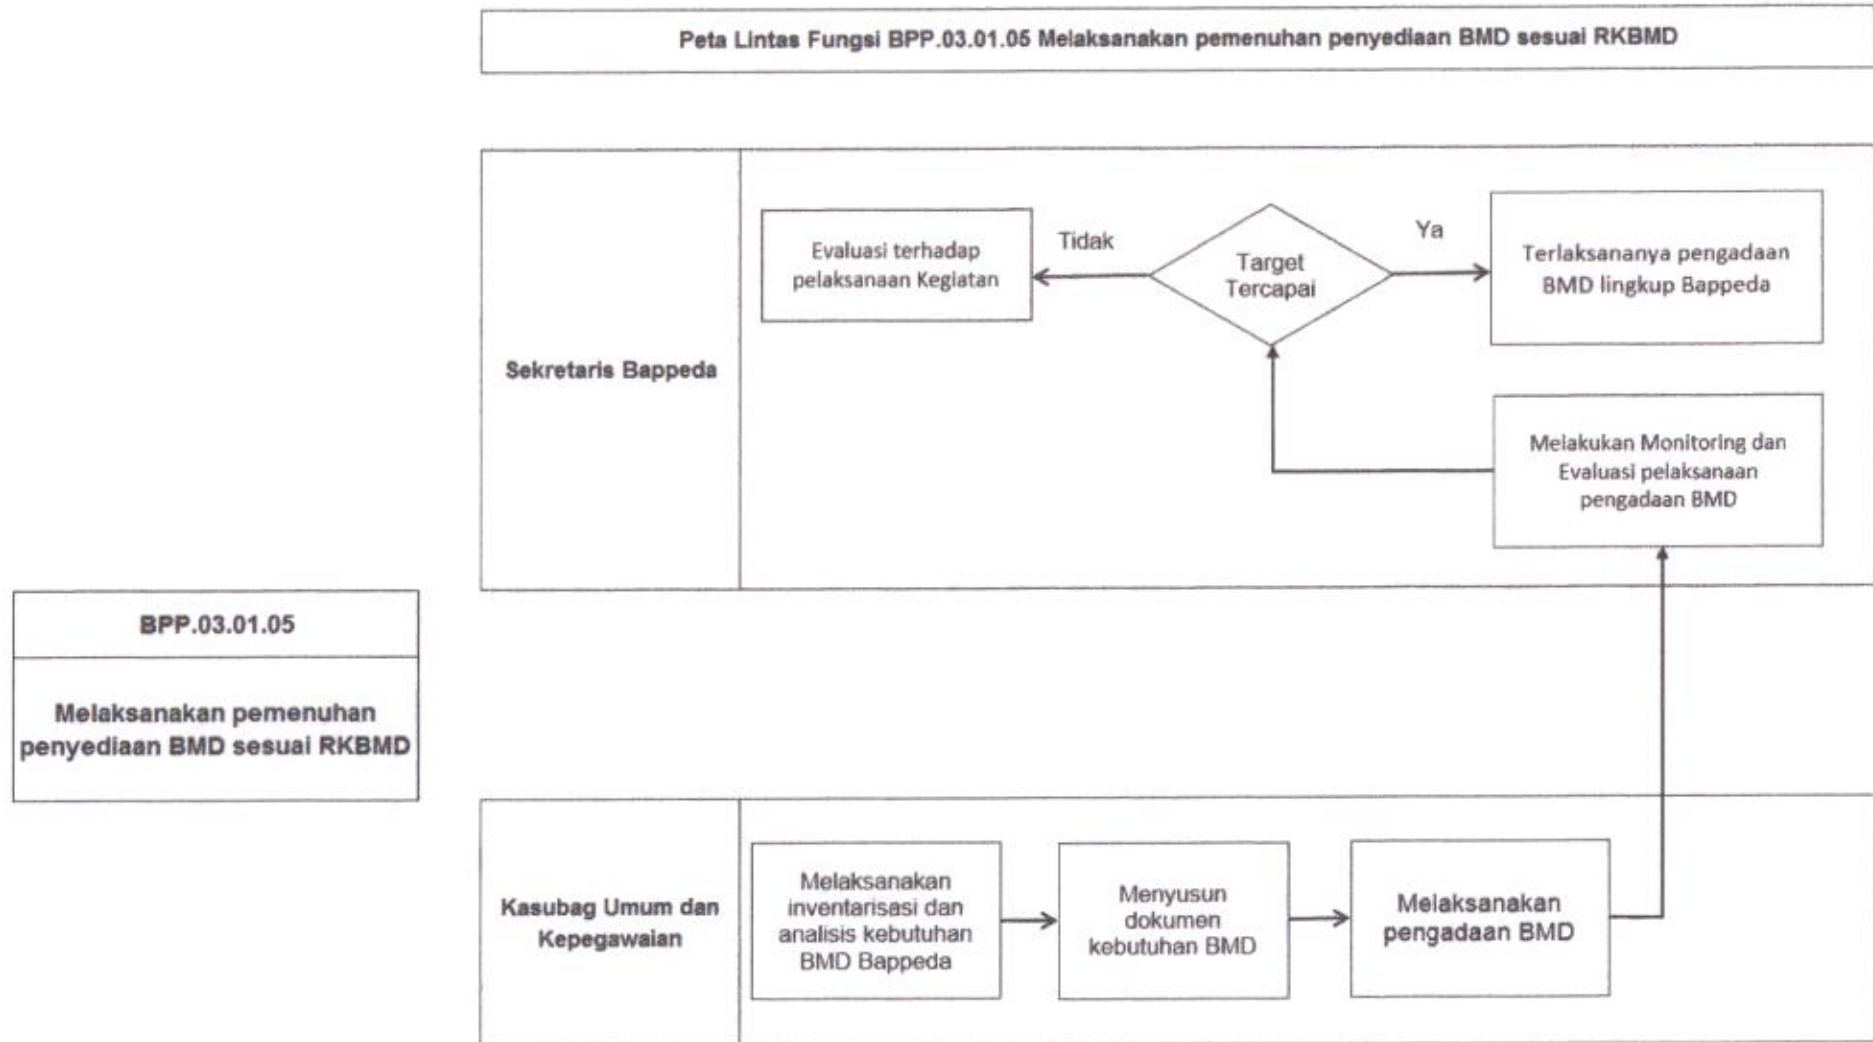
Peta Lintas Fungsi BPP.03.01.05 Melaksanakan pemenuhan penyediaan BMD sesuai RKBMD

Sekretaris Bappeda

Evaluasi terhadap pelaksanaan Kegiatan

Tidak

Target Tercapai

Ya

Terlaksananya pengadaan BMD lingkup Bappeda

Melakukan Monitoring dan Evaluasi pelaksanaan pengadaan BMD

BPP.03.01.05

Melaksanakan pemenuhan penyediaan BMD sesuai RKBMD

Kasubag Umum dan Kepegawaian

Melaksanakan inventarisasi dan analisis kebutuhan BMD Bappeda

Menyusun dokumen kebutuhan BMD

Melaksanakan pengadaan BMD